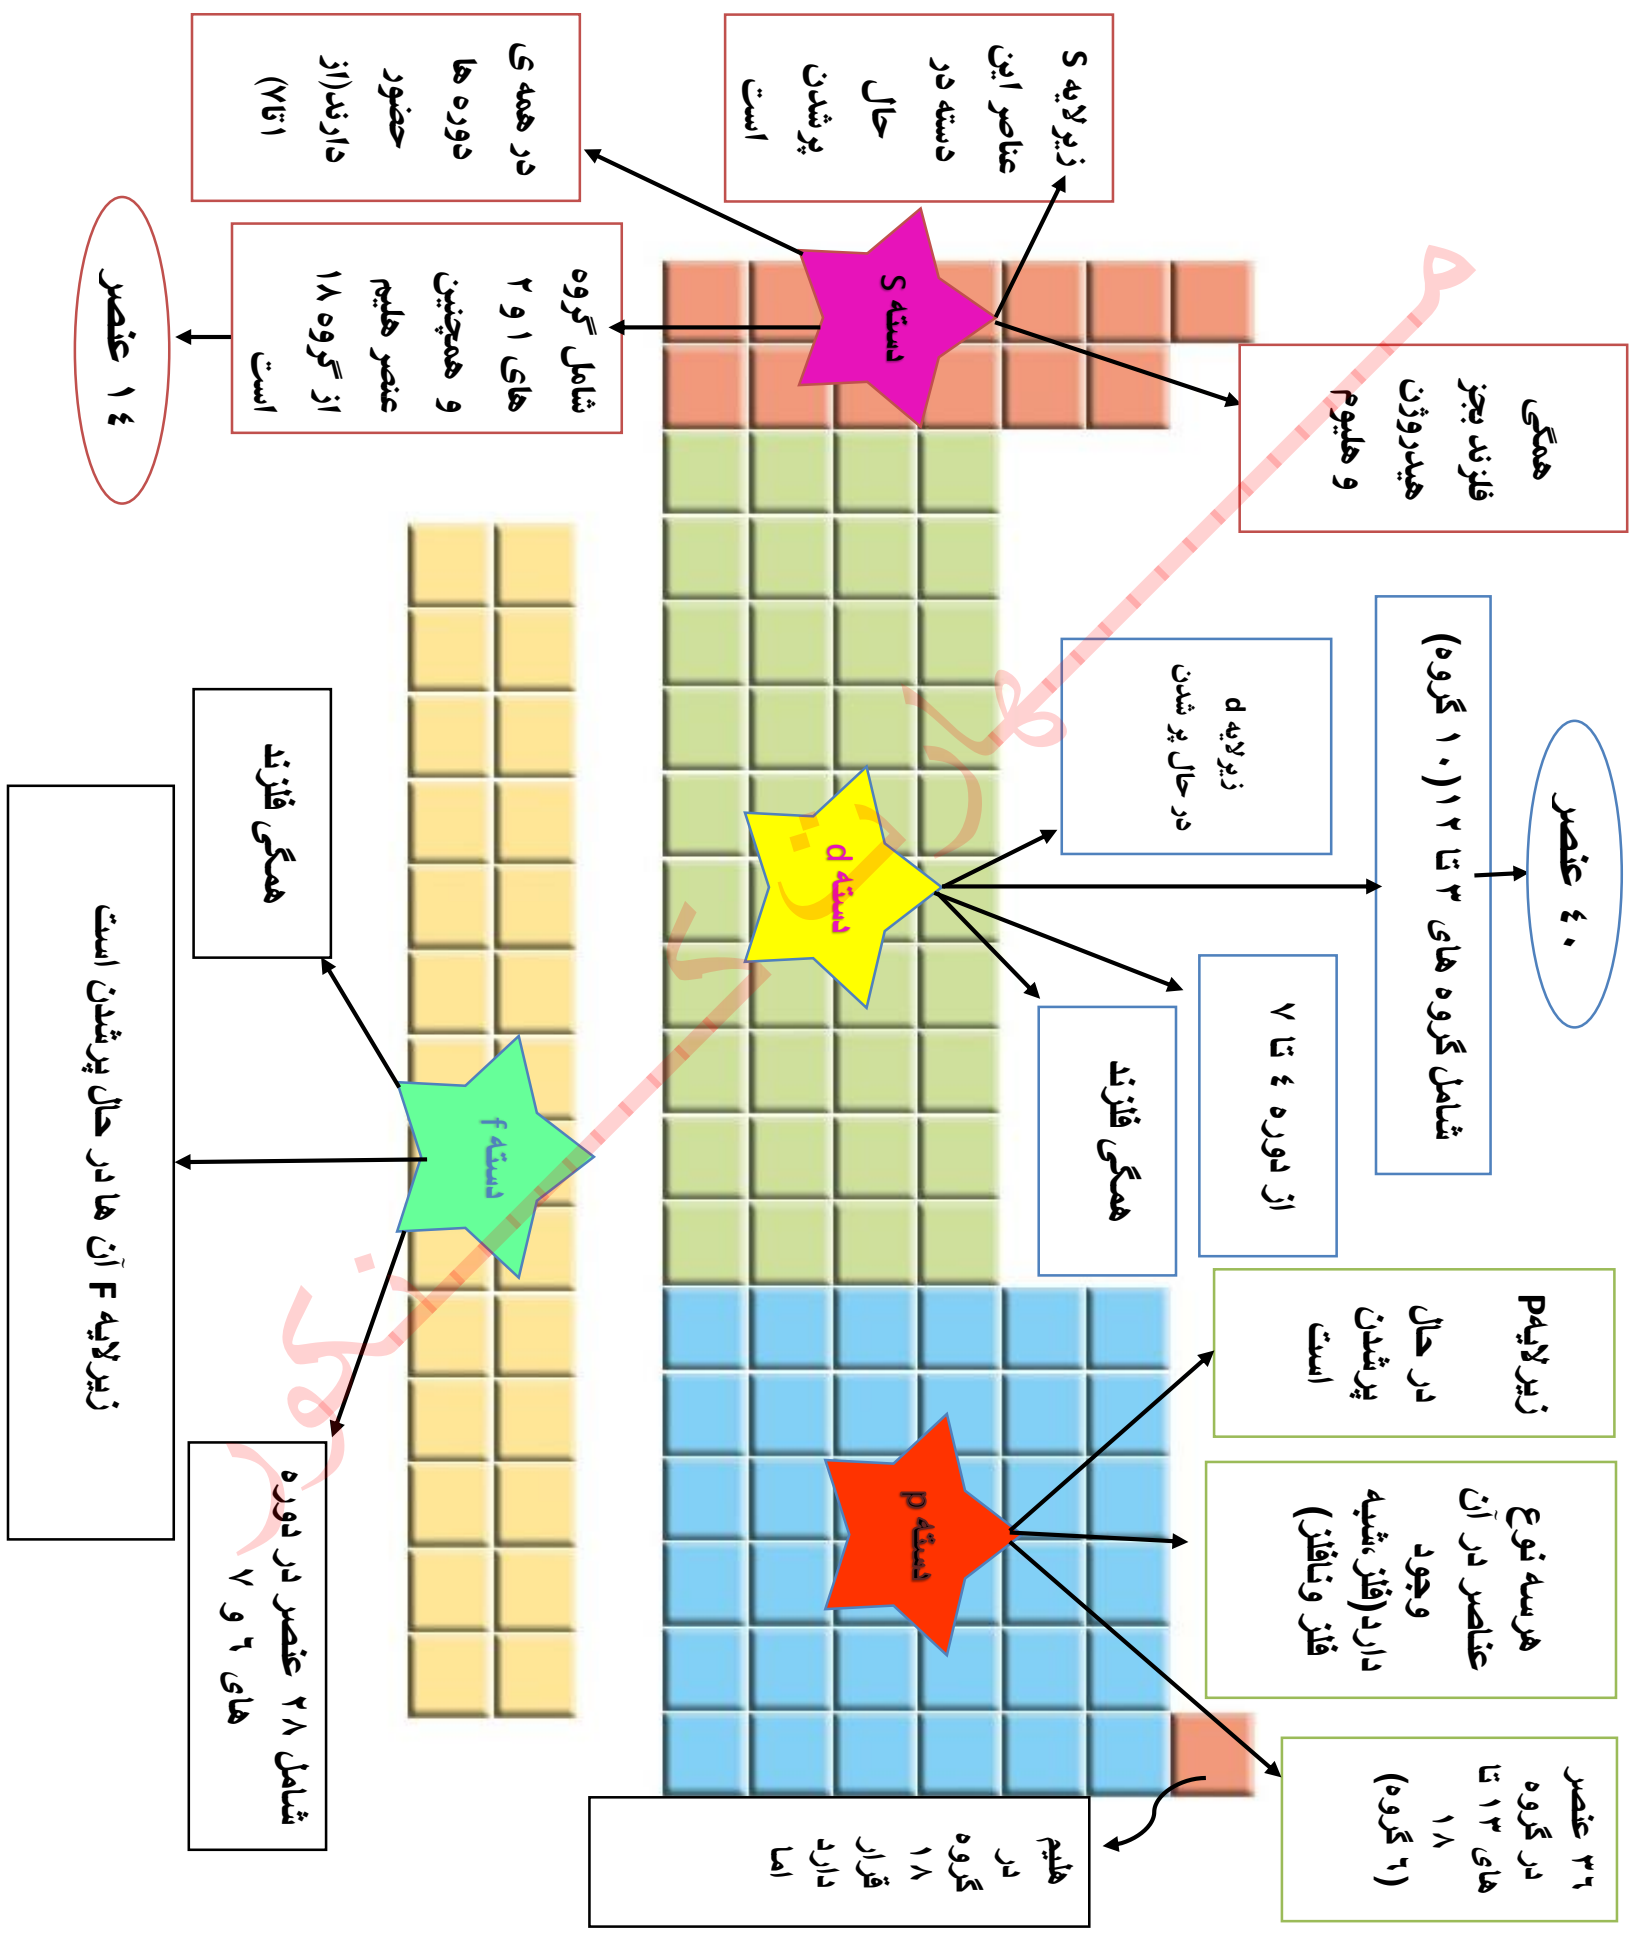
زیرلایه s عناصر این دسته در حال پرشدن است

در همه ی دوره ها حضور دارند(از ۱تا۷)

دسته s

شامل گروه های ۱ و ۲ و همچنین عنصر هلیم از گروه ۱۸ است

۱۴ عنصر

همگی فلزند بجز هیدروژن و هلیوم

زیرلایه d در حال پر شدن

شامل گروه های ۳ تا ۱۲ (۱۰ گروه)

۴۰ عنصر

دسته d

از دوره ۴ تا ۷

همگی فلزند

همگی فلزند

دسته f

زیرلایه F آن ها در حال پرشدن است

شامل ۲۸ عنصر در دوره های ۶ و ۷

زیرلایهP در حال پرشدن است

دسته p

هرسه نوع عناصر در آن وجود دارد(فلز، شبه فلز ونافلز)

۳۶ عنصر در گروه های ۱۳ تا ۱۸ (۶ گروه)

هلیم در گروه ۱۸ قرار دارد اما